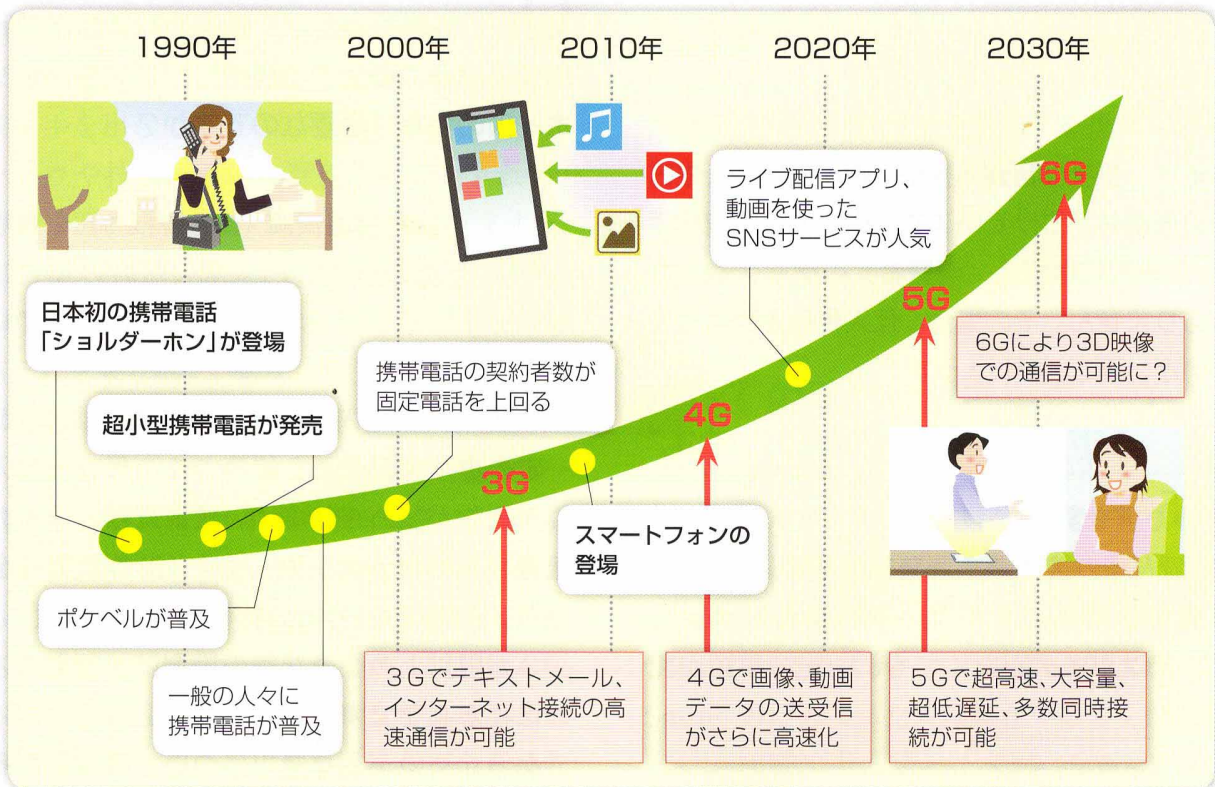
1990年　2000年　2010年　2020年　2030年

日本初の携帯電話「ショルダーホン」が登場

超小型携帯電話が発売

ポケベルが普及

一般の人々に携帯電話が普及

携帯電話の契約者数が固定電話を上回る

3G

3Gでテキストメール、インターネット接続の高速通信が可能

スマートフォンの登場

4G

4Gで画像、動画データの送受信がさらに高速化

ライブ配信アプリ、動画を使ったSNSサービスが人気

5G

5Gで超高速、大容量、超低遅延、多数同時接続が可能

6G

6Gにより3D映像での通信が可能に？